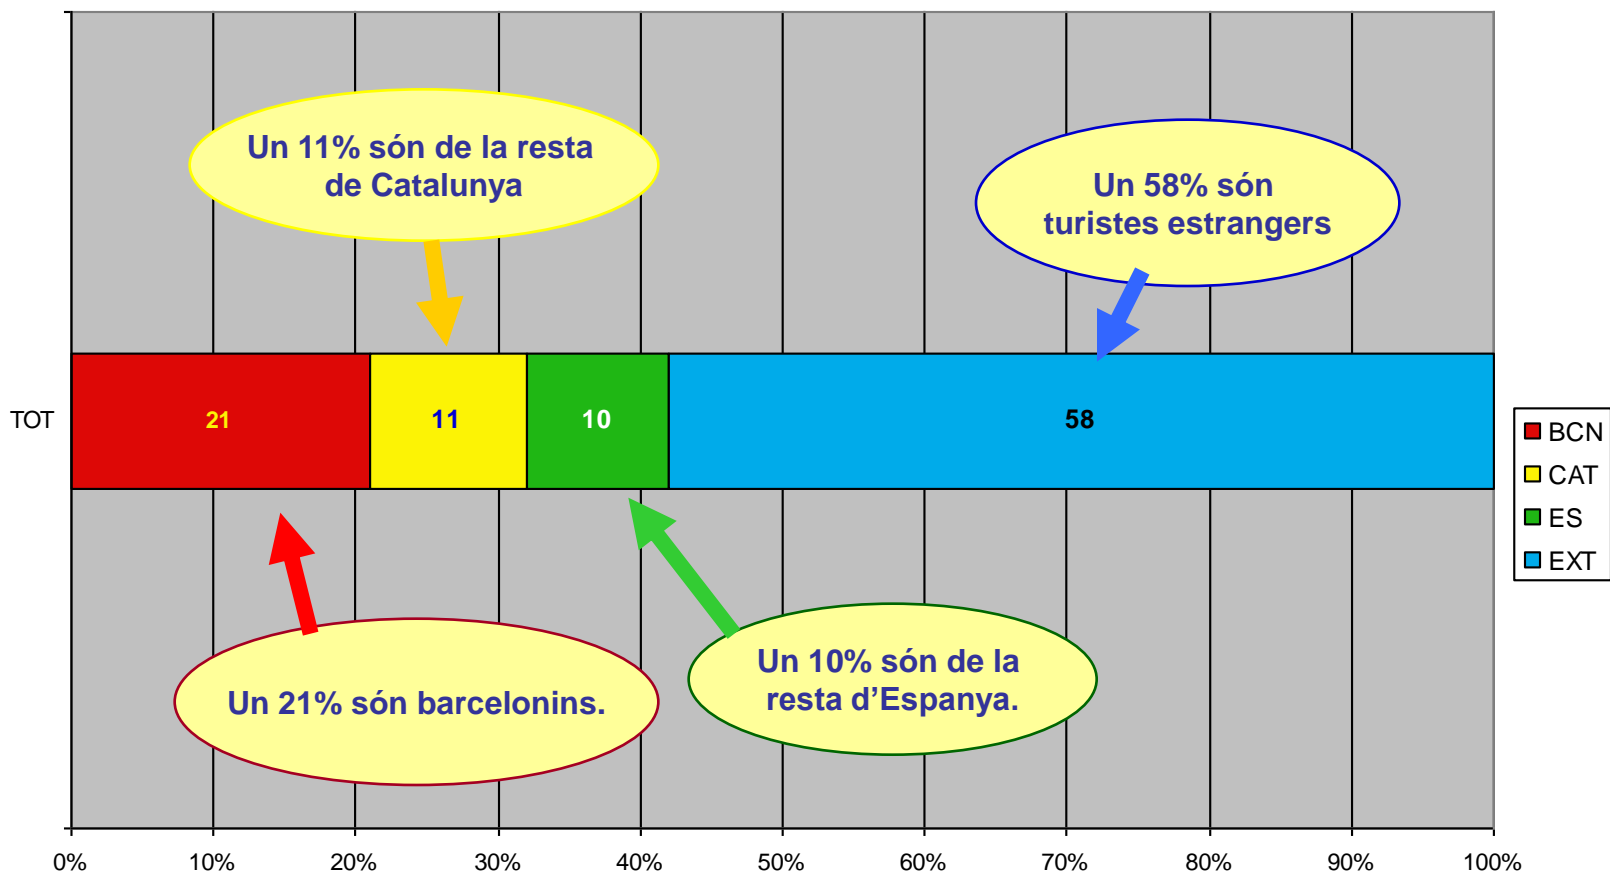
Un 11% són de la resta de Catalunya

Un 58% són turistes estrangers

TOT

21

11

10

58

BCN
CAT
ES
EXT

Un 21% són barcelonins.

Un 10% són de la resta d’Espanya.

0%
10%
20%
30%
40%
50%
60%
70%
80%
90%
100%